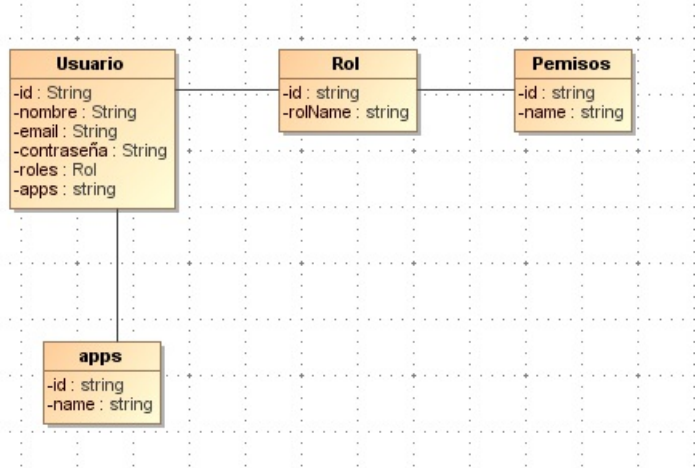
Usuario
-id : String
-nombre : String
-email : String
-contraseña : String
-roles : Rol
-apps : string

Rol
-id : string
-rolName : string

Pemisos
-id : string
-name : string

apps
-id : string
-name : string